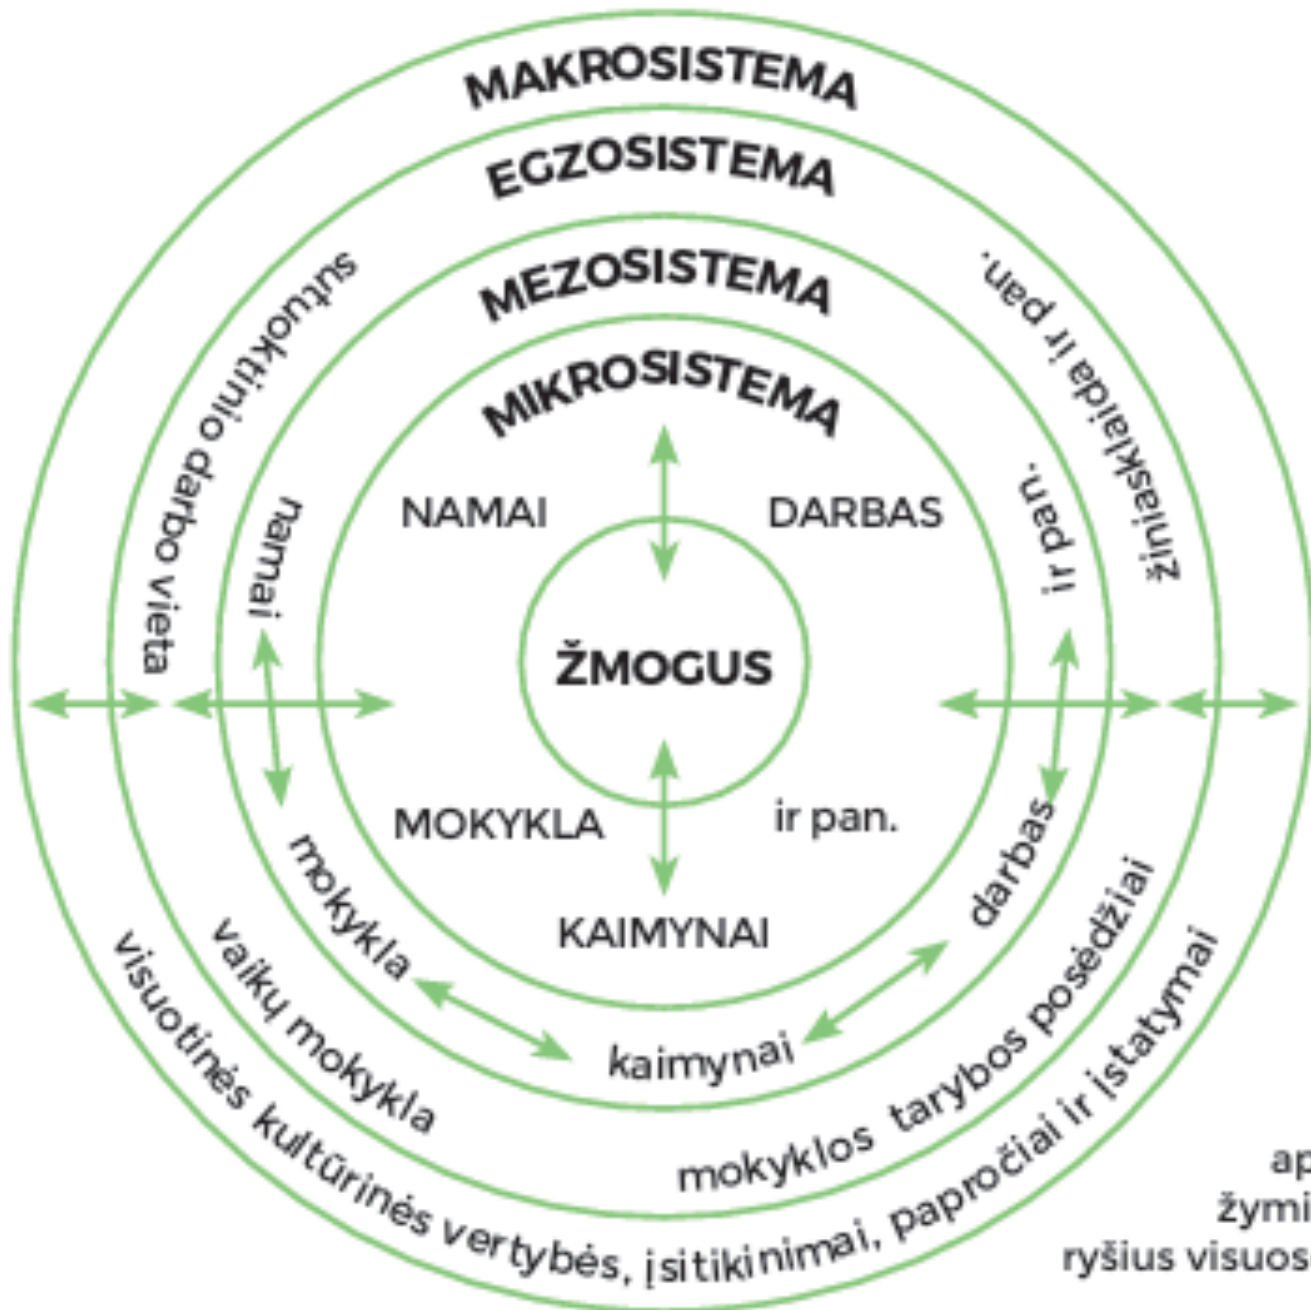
MAKROSISTEMA
EGZOSISTEMA
MEZOSISTEMA
MIKROSISTEMA
NAMAI
DARBAS
ŽMOGUS
MOKYKLA
ir pan.
KAIMYNAI
sutuoktinio darbo vieta
namai
mokykla
kaimynai
darbas
ir pan.
žiniasklaida ir pan.
vaikų mokykla
mokyklos tarybos posėdžiai
visuotinės kultūrinės vertybės, įsitikinimai, papročiai ir įstatymai
ap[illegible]
žymi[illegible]
ryšius visuos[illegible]